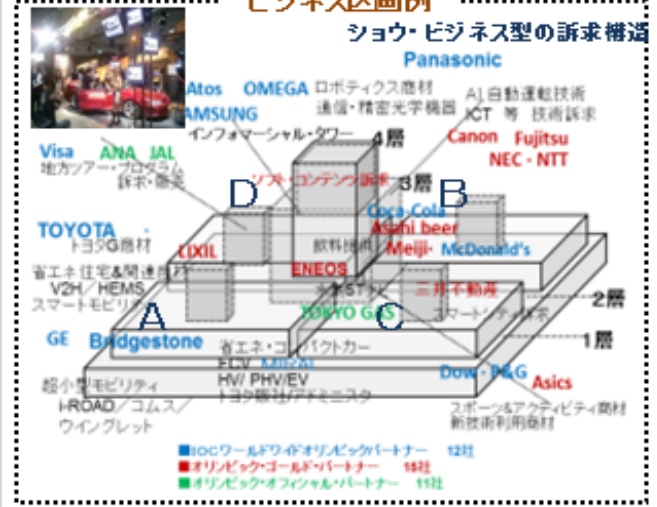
ビジネス図画例

ショウ・ビジネス型の訴求構造

Panasonic

Atos OMEGA
SAMSUNG

ロボティクス商材
通信・精密光学機器
インフォマーシャル・タワー

AI 自動運転技術
ICT 等 技術訴求

Canon Fujitsu
NEC・NTT

4層

Visa ANA JAL
地方ツアー・プログラム
訴求・販売

ソフト・コンテンツ訴求

3層

D

B

Coca-Cola
Asahi beer
Meiji McDonald's

TOYOTA
トヨタG商材

LIXIL

飲料食品

省エネ住宅&関連商材
V2H/HEMS
スマートモビリティ

ENEOS

三井不動産

2層

A

TOKYO GAS

C

スマートシティ訴求

GE

Bridgestone

省エネ・コンパクトカー
FCV Mirai
HV/PHV/EV
トヨタ販社/デモミニスタ

1層

超小型モビリティ
i-ROAD/コムス/
ウイングレット

Dow・P&G

Asics

スポーツ&アクティビティ商材
新技術利用商材

■IOCワールドワイドオリンピックパートナー 12社
■オリンピック・ゴールド・パートナー 15社
■オリンピック・オフィシャル・パートナー 11社